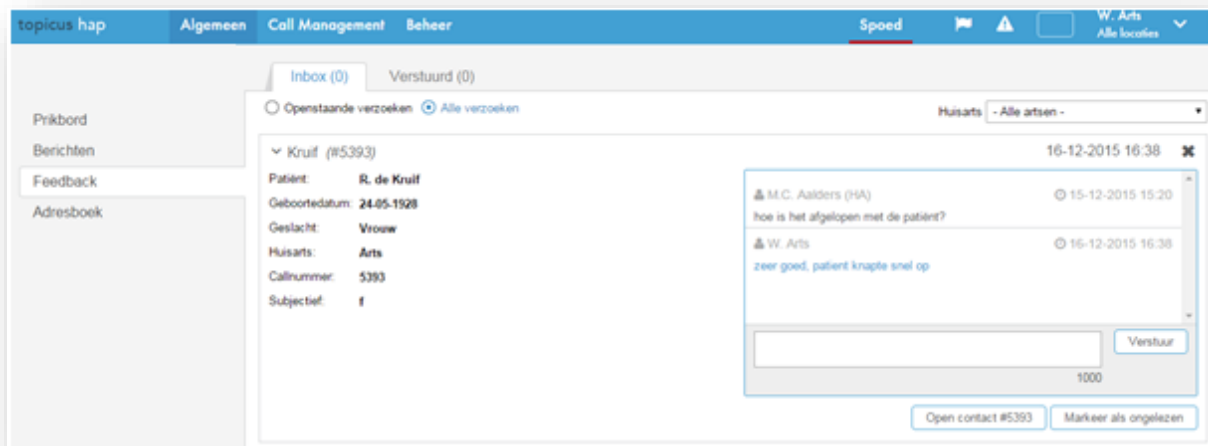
topicus hap Algemeen Call Management Beheer Spoed W. Arts Alle locaties

Inbox (0) Verstuurd (0)

Prikbord
Berichten
Feedback
Adresboek

Openstaande verzoeken Alle verzoeken

Huisarts - Alle artsen -

Kruif (#5393) 16-12-2015 16:38

Patiënt: R. de Kruif
Geboortedatum: 24-05-1928
Geslacht: Vrouw
Huisarts: Arts
Callnummer: 5393
Subjectief: f

M.C. Aalders (HA) 15-12-2015 15:20
hoe is het afgelopen met de patiënt?

W. Arts 16-12-2015 16:38
zeer goed, patient knapte snel op

Verstuur

1000

Open contact #5393 Markeer als ongelezen